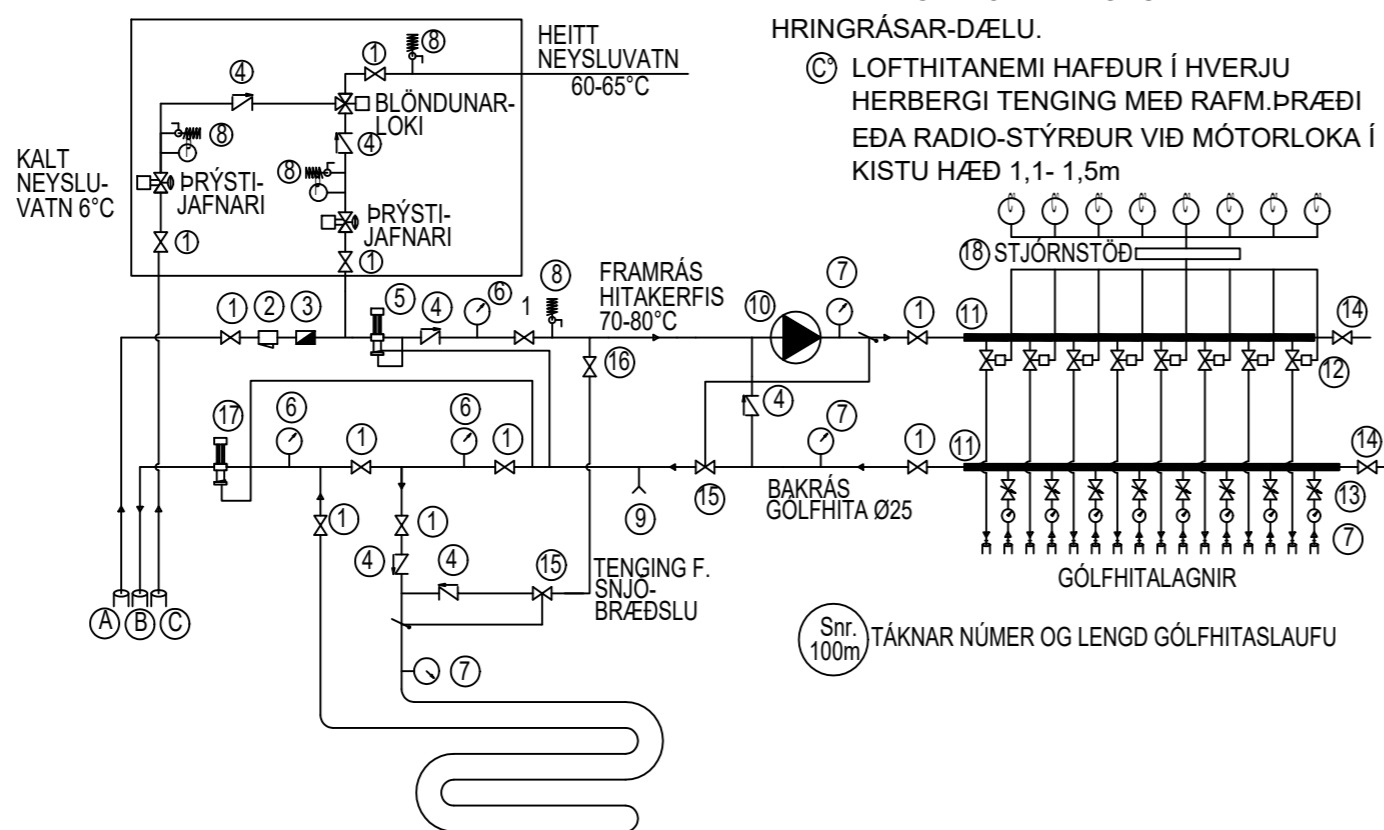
HRINGRÁSAR-DÆLU.

C° LOFTHITANEMI HAFÐUR Í HVERJU HERBERGI TENGING MEÐ RAFM.ÞRÆÐI EÐA RADIO-STÝRÐUR VIÐ MÓTORLOKA Í KISTU HÆÐ 1,1- 1,5m

HEITT NEYSLUVATN 60-65°C

KALT NEYSLU-VATN 6°C

ÞRÝSTI-JAFNARI

BLÖNDUNAR-LOKI

ÞRÝSTI-JAFNARI

①
⑧
④
⑧
④
⑧
①
①

18 STJÓRNSTÖÐ

FRAMRÁS HITAKERFIS 70-80°C

① ② ③ ⑤ ④ ⑥ 1 ⑧ ⑦ ⑩ ① ⑪ ⑭ ⑫

⑯ ④

⑰ ⑥ ① ⑥ ① ⑦ ① ⑪ ⑭

BAKRÁS GÓLFHITA Ø25

⑮ ⑨ ⑬ ⑦

① ①

④ ④ ⑮ TENGING F. SNJÓ-BRÆÐSLU

GÓLFHITALAGNIR

Ⓐ Ⓑ Ⓒ

Snr. 100m TÁKNAR NÚMER OG LENGD GÓLFHITASLAUFU

⑦